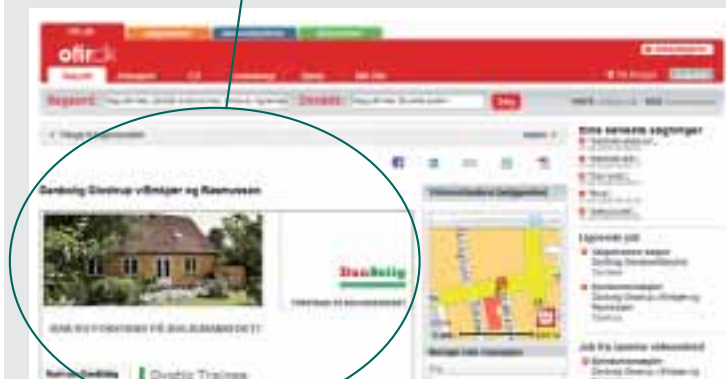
ofir.dk

Søgeord | Område | Søg

Danbolig Glostrup v/Bmöjer og Rasmussen

Dine seneste søgninger

Lignende job

Job fra samme virksomhed

Danbolig

Kortvisning og Søgeområde

Om Danbolig

Quality Trainee

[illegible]